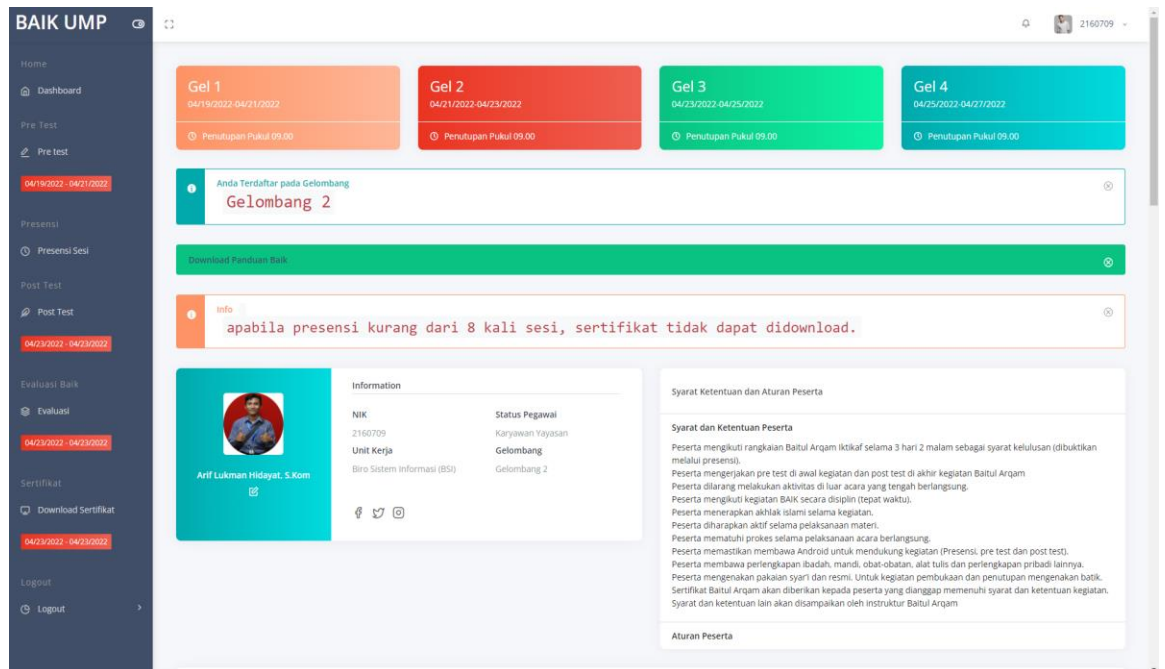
BAIK UMP

2160709

Home
Dashboard
Pre Test
Pre test
04/19/2022 - 04/21/2022
Presensi
Presensi Sesi
Post Test
Post Test
04/23/2022 - 04/23/2022
Evaluasi Baik
Evaluasi
04/23/2022 - 04/23/2022
Sertifikat
Download Sertifikat
04/23/2022 - 04/23/2022
Logout
Logout

Gel 1
04/19/2022-04/21/2022
Penutupan Pukul 09.00

Gel 2
04/21/2022-04/23/2022
Penutupan Pukul 09.00

Gel 3
04/23/2022-04/25/2022
Penutupan Pukul 09.00

Gel 4
04/25/2022-04/27/2022
Penutupan Pukul 09.00

Anda Terdaftar pada Gelombang
Gelombang 2

Download Panduan Baik

Info
apabila presensi kurang dari 8 kali sesi, sertifikat tidak dapat didownload.

Arif Lukman Hidayat, S.Kom

Information

| NIK | Status Pegawai |
|---|---|
| 2160709 | Karyawan Yayasan |
| Unit Kerja | Gelombang |
| Biro Sistem Informasi (BSI) | Gelombang 2 |

Syarat Ketentuan dan Aturan Peserta

Syarat dan Ketentuan Peserta

Peserta mengikuti rangkaian Baitul Arqam Iktikaf selama 3 hari 2 malam sebagai syarat kelulusan (dibuktikan melalui presensi).
Peserta mengerjakan pre test di awal kegiatan dan post test di akhir kegiatan Baitul Arqam
Peserta dilarang melakukan aktivitas di luar acara yang tengah berlangsung.
Peserta mengikuti kegiatan BAIK secara disiplin (tepat waktu).
Peserta menerapkan akhlak islami selama kegiatan.
Peserta diharapkan aktif selama pelaksanaan materi.
Peserta mematuhi prokes selama pelaksanaan acara berlangsung.
Peserta memastikan membawa Android untuk mendukung kegiatan (Presensi, pre test dan post test).
Peserta membawa perlengkapan ibadah, mandi, obat-obatan, alat tulis dan perlengkapan pribadi lainnya.
Peserta mengenakan pakaian syar'i dan resmi. Untuk kegiatan pembukaan dan penutupan mengenakan batik.
Sertifikat Baitul Arqam akan diberikan kepada peserta yang dianggap memenuhi syarat dan ketentuan kegiatan.
Syarat dan ketentuan lain akan disampaikan oleh instruktur Baitul Arqam

Aturan Peserta